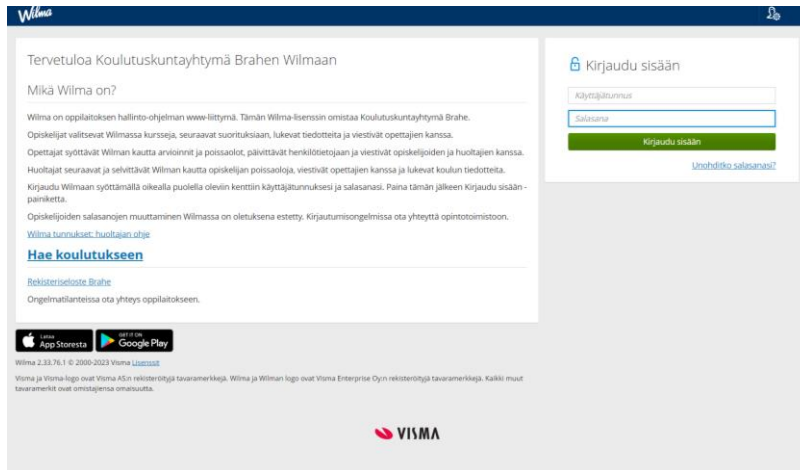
Wilma

Tervetuloa Koulutuskuntayhtymä Brahen Wilmaan

Mikä Wilma on?

Wilma on oppilaitoksen hallinto-ohjelman www-liittymä. Tämän Wilma-lisenssin omistaa Koulutuskuntayhtymä Brahe.

Opiskelijat valitsevat Wilmassa kursseja, seuraavat suorituksiaan, lukevat tiedotteita ja viestivät opettajien kanssa.

Opettajat syöttävät Wilman kautta arvioinnit ja poissaolot, päivittävät henkilötietojaan ja viestivät opiskelijoiden ja huoltajien kanssa.

Huoltajat seuraavat ja selvittävät Wilman kautta opiskelijan poissaoloja, viestivät opettajien kanssa ja lukevat koulun tiedotteita.

Kirjaudu Wilmaan syöttämällä oikealla puolella oleviin kenttiin käyttäjätunnuksesi ja salasanasi. Paina tämän jälkeen Kirjaudu sisään -painiketta.

Opiskelijoiden salasanojen muuttaminen Wilmassa on oletuksena estetty. Kirjautumisongelmissa ota yhteyttä opintotoimistoon.

Wilma tunnukset: huoltajan ohje

Hae koulutukseen

Rekisteriseloste Brahe

Ongelmatilanteissa ota yhteys oppilaitokseen.

Kirjaudu sisään

Käyttäjätunnus

Salasana

Kirjaudu sisään

Unohditko salasanasi?

Lataa App Storesta

GET IT ON Google Play

Wilma 2.33.76.1 © 2000-2023 Visma Lisenssit

Visma ja Visma-logo ovat Visma AS:n rekisteröityjä tavaramerkkejä. Wilma ja Wilman logo ovat Visma Enterprise Oy:n rekisteröityjä tavaramerkkejä. Kaikki muut tavaramerkit ovat omistajiensa omaisuutta.

VISMA